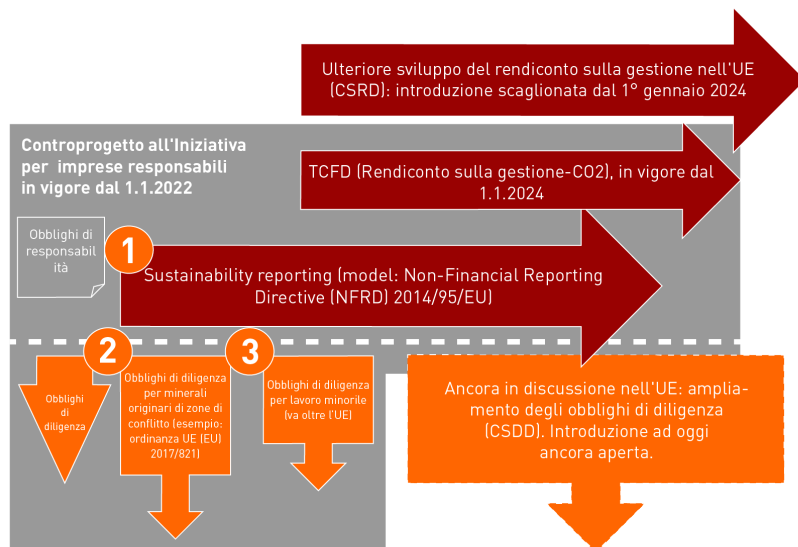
Ulteriore sviluppo del rendiconto sulla gestione nell'UE (CSRD): introduzione scaglionata dal 1° gennaio 2024

Controprogetto all'Iniziativa per imprese responsabili in vigore dal 1.1.2022

TCFD (Rendiconto sulla gestione-CO2), in vigore dal 1.1.2024

Obblighi di responsabilità

1

Sustainability reporting (model: Non-Financial Reporting Directive (NFRD) 2014/95/EU)

Obblighi di diligenza

2

Obblighi di diligenza per minerali originari di zone di conflitto (esempio: ordinanza UE (EU) 2017/821)

3

Obblighi di diligenza per lavoro minorile (va oltre l'UE)

Ancora in discussione nell'UE: ampliamento degli obblighi di diligenza (CSDD). Introduzione ad oggi ancora aperta.